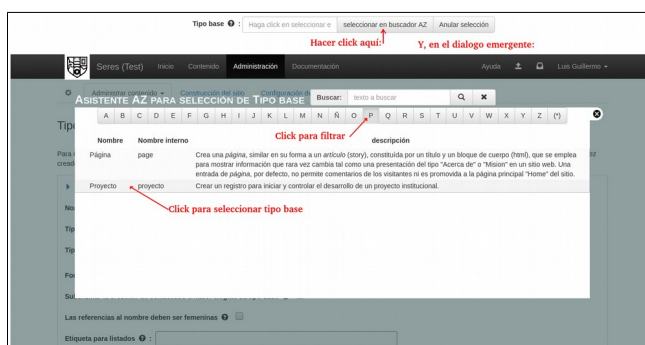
Tipo base ❓ : Haga click en seleccionar e | seleccionar en buscador AZ | Anular selección

Hacer click aquí:

Y, en el dialogo emergente:

Seres (Test) Inicio Contenido Administración Documentación Ayuda Luis Guillermo

Administrar contenido Construcción del sitio Configuración de

Tipo

ASISTENTE AZ PARA SELECCIÓN DE TIPO BASE

Buscar: texto a buscar

A B C D E F G H I J K L M N Ñ O P Q R S T U V W X Y Z (*)

Click para filtrar

| Nombre | Nombre interno | descripción |
|---|---|---|
| Página | page | Crea una *página*, similar en su forma a un *artículo* (*story*), constituida por un título y un bloque de cuerpo (html), que se emplea para mostrar información que rara vez cambia tal como una presentación del tipo "Acerca de" o "Mision" en un sitio web. Una entrada de *página*, por defecto, no permite comentarios de los visitantes ni es promovida a la página principal "Home" del sitio. |
| Proyecto | proyecto | Crear un registro para iniciar y controlar el desarrollo de un proyecto institucional. |

Click para seleccionar tipo base

Las referencias al nombre deben ser femeninas ❓

Etiqueta para listados ❓ :